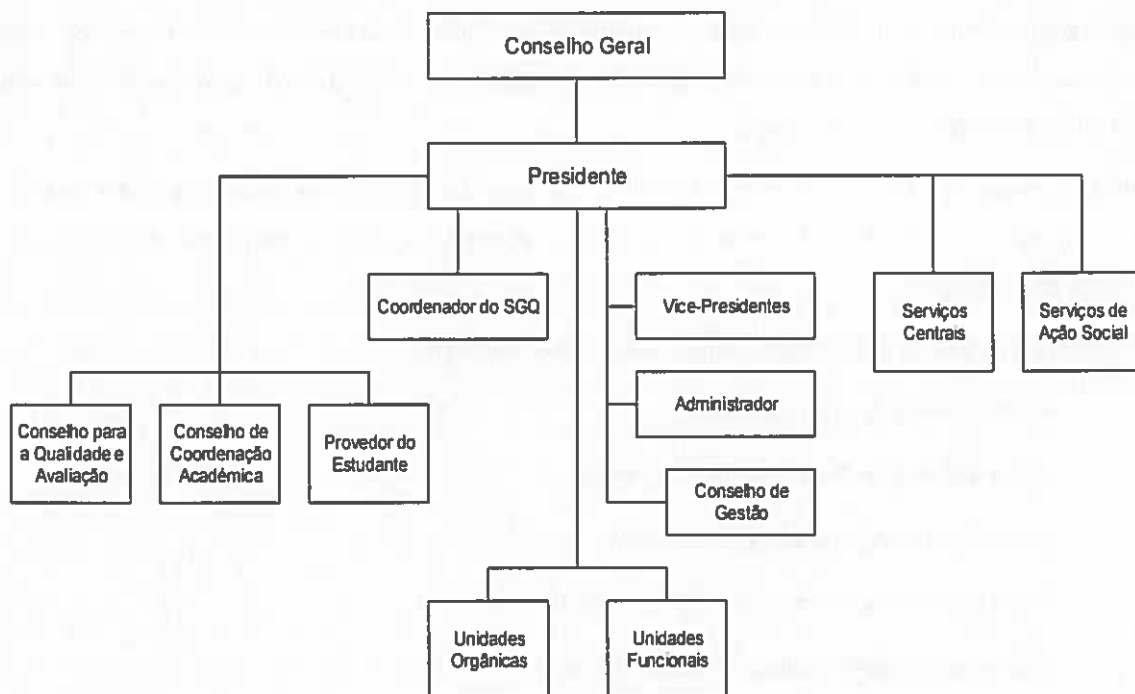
Conselho Geral

Presidente

Coordenador do SGQ

Vice-Presidentes

Administrador

Conselho de Gestão

Serviços Centrais

Serviços de Ação Social

Conselho para a Qualidade e Avaliação

Conselho de Coordenação Académica

Provedor do Estudante

Unidades Orgânicas

Unidades Funcionais